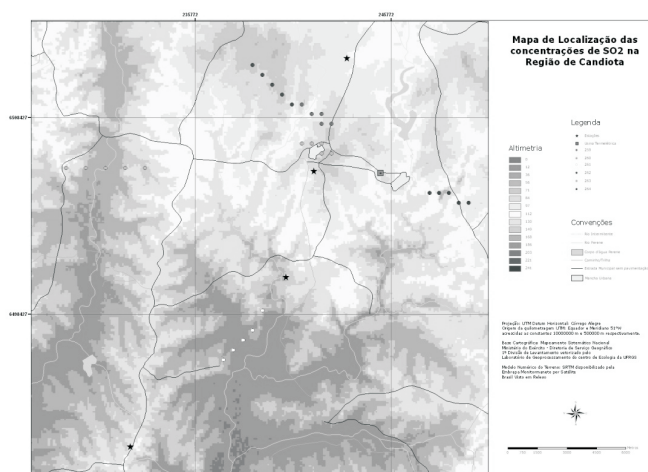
Mapa de Localização das concentrações de SO2 na Região de Candiota

215777

245777

6508427

6490427

Altimetria

Legenda

Convenções

Projeção: UTM Datum Horizontal: Córrego Alegre
Origem da quilometragem: UTM: Equador e Meridiano 51ºW
acrescidas as constantes 10000000 m e 500000 m respectivamente.

Base Cartográfica: Mapeamento Sistemático Nacional
Ministério do Exército • Diretoria de Serviço Geográfico
1ª Divisão de Levantamento vetorizado pelo
Laboratório de Geoprocessamento do centro de Ecologia da UFRGS

Modelo Numérico do Terreno: SRTM disponibilizado pela
Embrapa Monitoramento por Satélite
Brasil Visto em Relevo